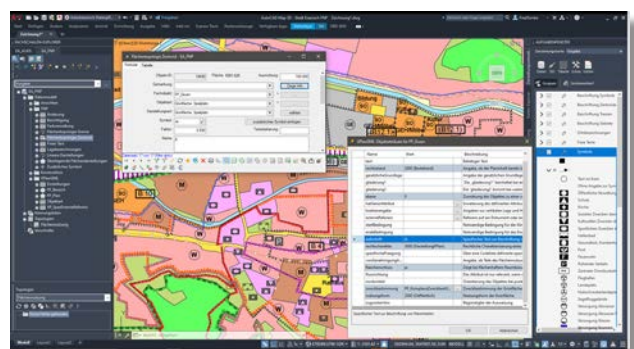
AutoCAD Map 3D

Planzeichnung

Planzeichnungs-Symbol - XPlanGML

Objekt-ID

Fläche

Darstellung

Planinhalt

Objektart

Darstellungsart

Symbol

Faktor

Zeige Info

Bearbeiten

Kopieren

Löschen

Ausblenden/Einblenden

Textbeschriftung

XPlanGML Objektattribute für PE_Baum

Name

Wert

Beschreibung

OK

Abbrechen

Aufgabenbereich

Beschriftung Symbole

Beschriftung Text

Beschriftung Flächen

Beschriftung Linien

Symbole

Text

Symbole

Modell

Layout1

Layout2